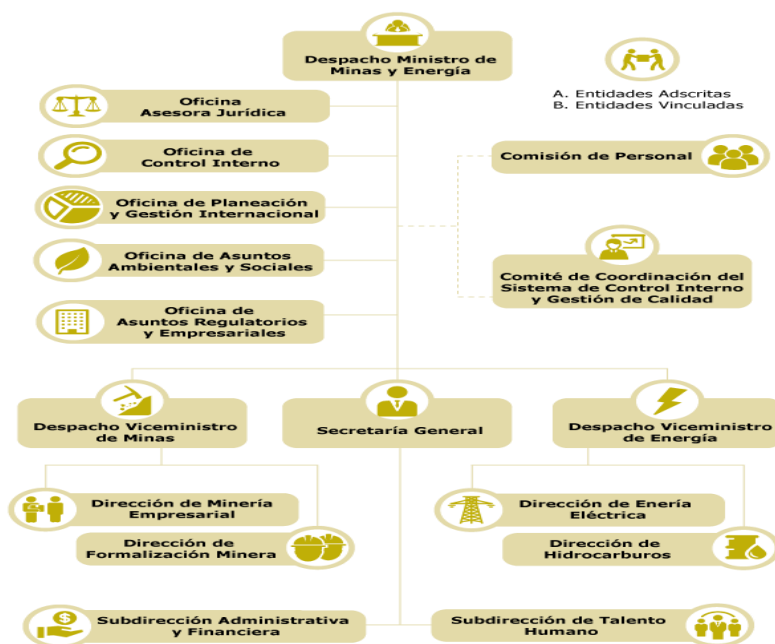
Despacho Ministro de Minas y Energía

A. Entidades Adscritas
B. Entidades Vinculadas

Oficina Asesora Jurídica

Oficina de Control Interno

Oficina de Planeación y Gestión Internacional

Oficina de Asuntos Ambientales y Sociales

Oficina de Asuntos Regulatorios y Empresariales

Comisión de Personal

Comité de Coordinación del Sistema de Control Interno y Gestión de Calidad

Despacho Viceministro de Minas

Secretaría General

Despacho Viceministro de Energía

Dirección de Minería Empresarial

Dirección de Formalización Minera

Dirección de Enería Eléctrica

Dirección de Hidrocarburos

Subdirección Administrativa y Financiera

Subdirección de Talento Humano